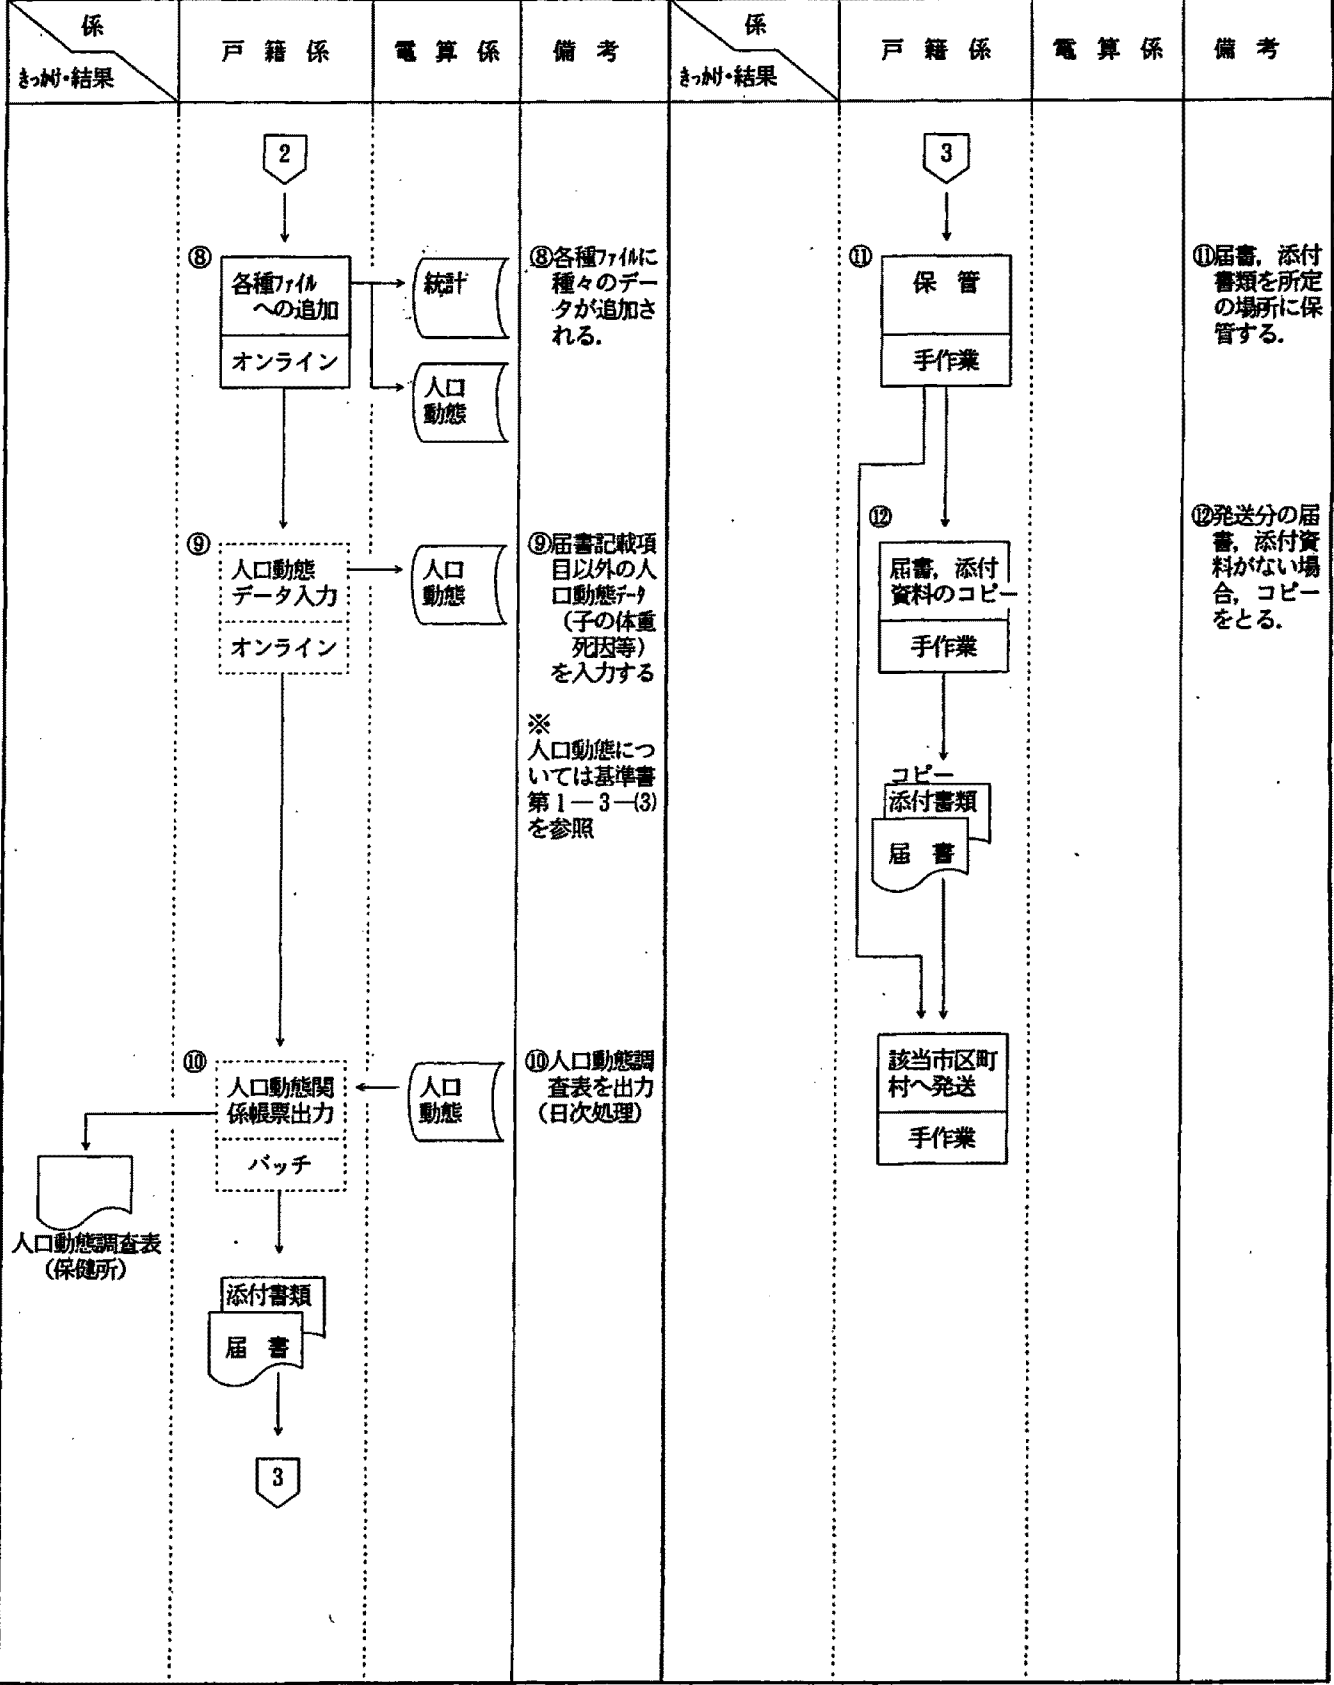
係
きっかけ・結果

戸籍係

電算係

備考

2

⑧

各種ファイルへの追加

オンライン

統計

人口動態

⑧各種ファイルに種々のデータが追加される。

⑨

人口動態データ入力

オンライン

人口動態

⑨届書記載項目以外の人口動態データ（子の体重死因等）を入力する

※
人口動態については基準書第1—3—(3)を参照

⑩

人口動態関係帳票出力

バッチ

人口動態

⑩人口動態調査表を出力（日次処理）

人口動態調査表（保健所）

添付書類

届書

3

係
きっかけ・結果

戸籍係

電算係

備考

3

⑪

保管

手作業

⑪届書，添付書類を所定の場所に保管する。

⑫

届書，添付資料のコピー

手作業

⑫発送分の届書，添付資料がない場合，コピーをとる。

コピー

添付書類

届書

該当市区町村へ発送

手作業